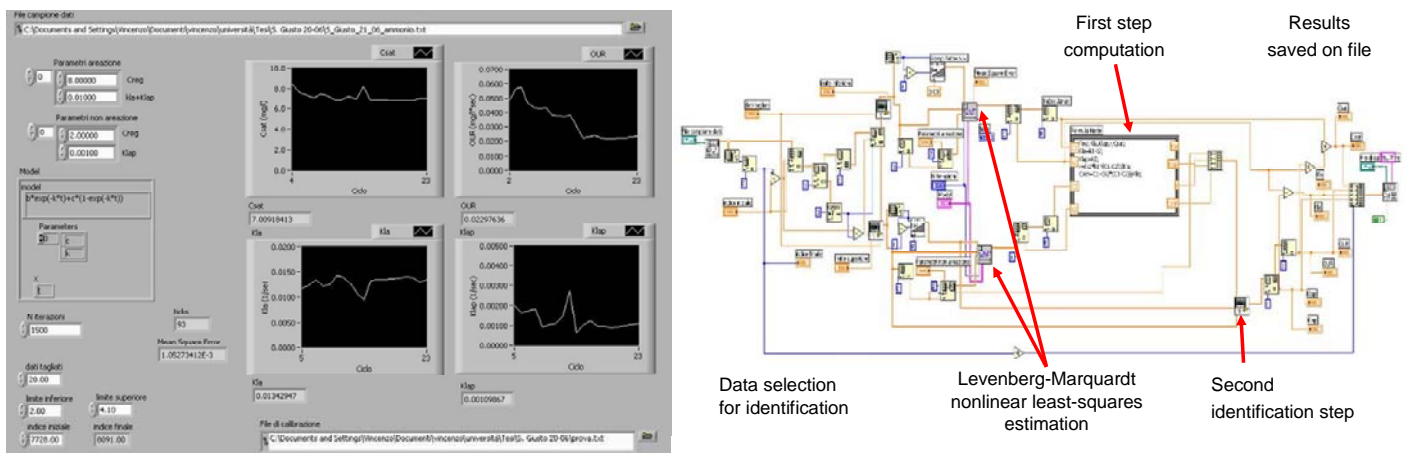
File campione dati
C:\Documents and Settings\vincenzo\Documenti\vincenzo\università\Tesi\S. Giusto 20-06\S_Giusto_21_06_ammonio.txt

Parametri areazione
0
8.00000 Creg
0.01000 kla+Klap

Parametri non areazione
0
2.00000 Creg
0.00100 Klap

Model
model
b*exp(-k*t)+c*(1-exp(-k*t))

Parameters
0 c
k

x
1

Csat
10.0
8.0
6.0
4.0
2.0
0.0
Csat (mg/l)
4
Ciclo
23

Csat
7.00918413

OUR
0.0700
0.0600
0.0500
0.0400
0.0300
0.0200
0.0100
0.0000
OUR (mg/l*sec)
2
Ciclo
23

OUR
0.02297636

Kla
0.0200
0.0150
0.0100
0.0050
0.0000
Kla (1/sec)
5
Ciclo
23

Kla
0.01342947

Klap
0.00500
0.00400
0.00300
0.00200
0.00100
0.00000
Klap (1/sec)
5
Ciclo
23

Klap
0.00109867

N iterazioni
1500

Indx
93

Mean Square Error
1.05273412E-3

dati tagliati
20.00

limite inferiore
2.00

limite superiore
4.10

indice iniziale
7728.00

indice finale
6091.00

File di calibrazione
C:\Documents and Settings\Vincenzo\Documenti\vincenzo\università\Tesi\S. Giusto 20-06\prova.txt

First step computation

Results saved on file

Data selection for identification

Levenberg-Marquardt nonlinear least-squares estimation

Second identification step